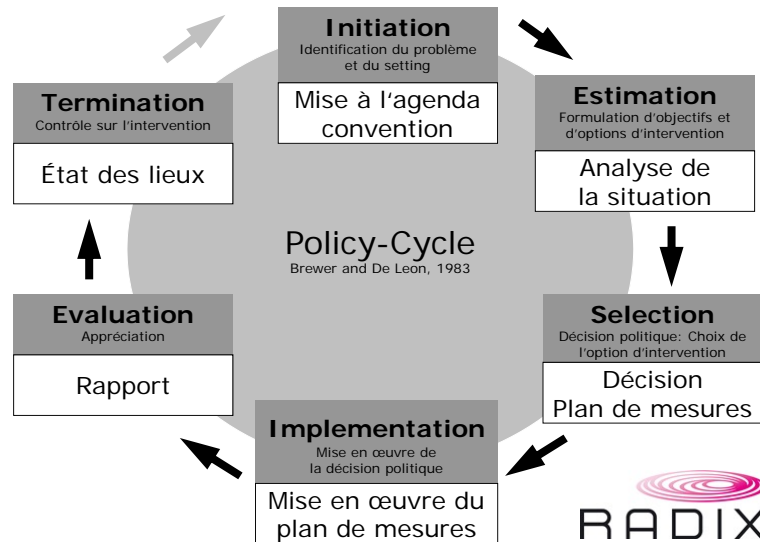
Initiation
Identification du problème et du setting

Mise à l'agenda convention

Estimation
Formulation d'objectifs et d'options d'intervention

Analyse de la situation

Selection
Décision politique: Choix de l'option d'intervention

Décision
Plan de mesures

Implementation
Mise en œuvre de la décision politique

Mise en œuvre du plan de mesures

Evaluation
Appréciation

Rapport

Termination
Contrôle sur l'intervention

État des lieux

Policy-Cycle
Brewer and De Leon, 1983

RADIX